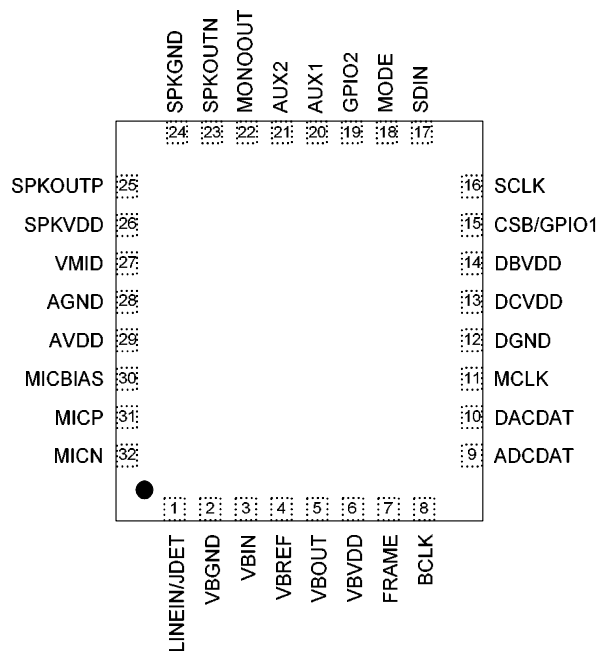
SPKGND 24
SPKOUTN 23
MONOOUT 22
AUX2 21
AUX1 20
GPIO2 19
MODE 18
SDIN 17

SPKOUTP 25
SPKVDD 26
VMID 27
AGND 28
AVDD 29
MICBIAS 30
MICP 31
MICN 32

16 SCLK
15 CSB/GPIO1
14 DBVDD
13 DCVDD
12 DGND
11 MCLK
10 DACDAT
9 ADCDAT

1 LINEIN/JDET
2 VBGND
3 VBIN
4 VBREF
5 VBOUT
6 VBVDD
7 FRAME
8 BCLK